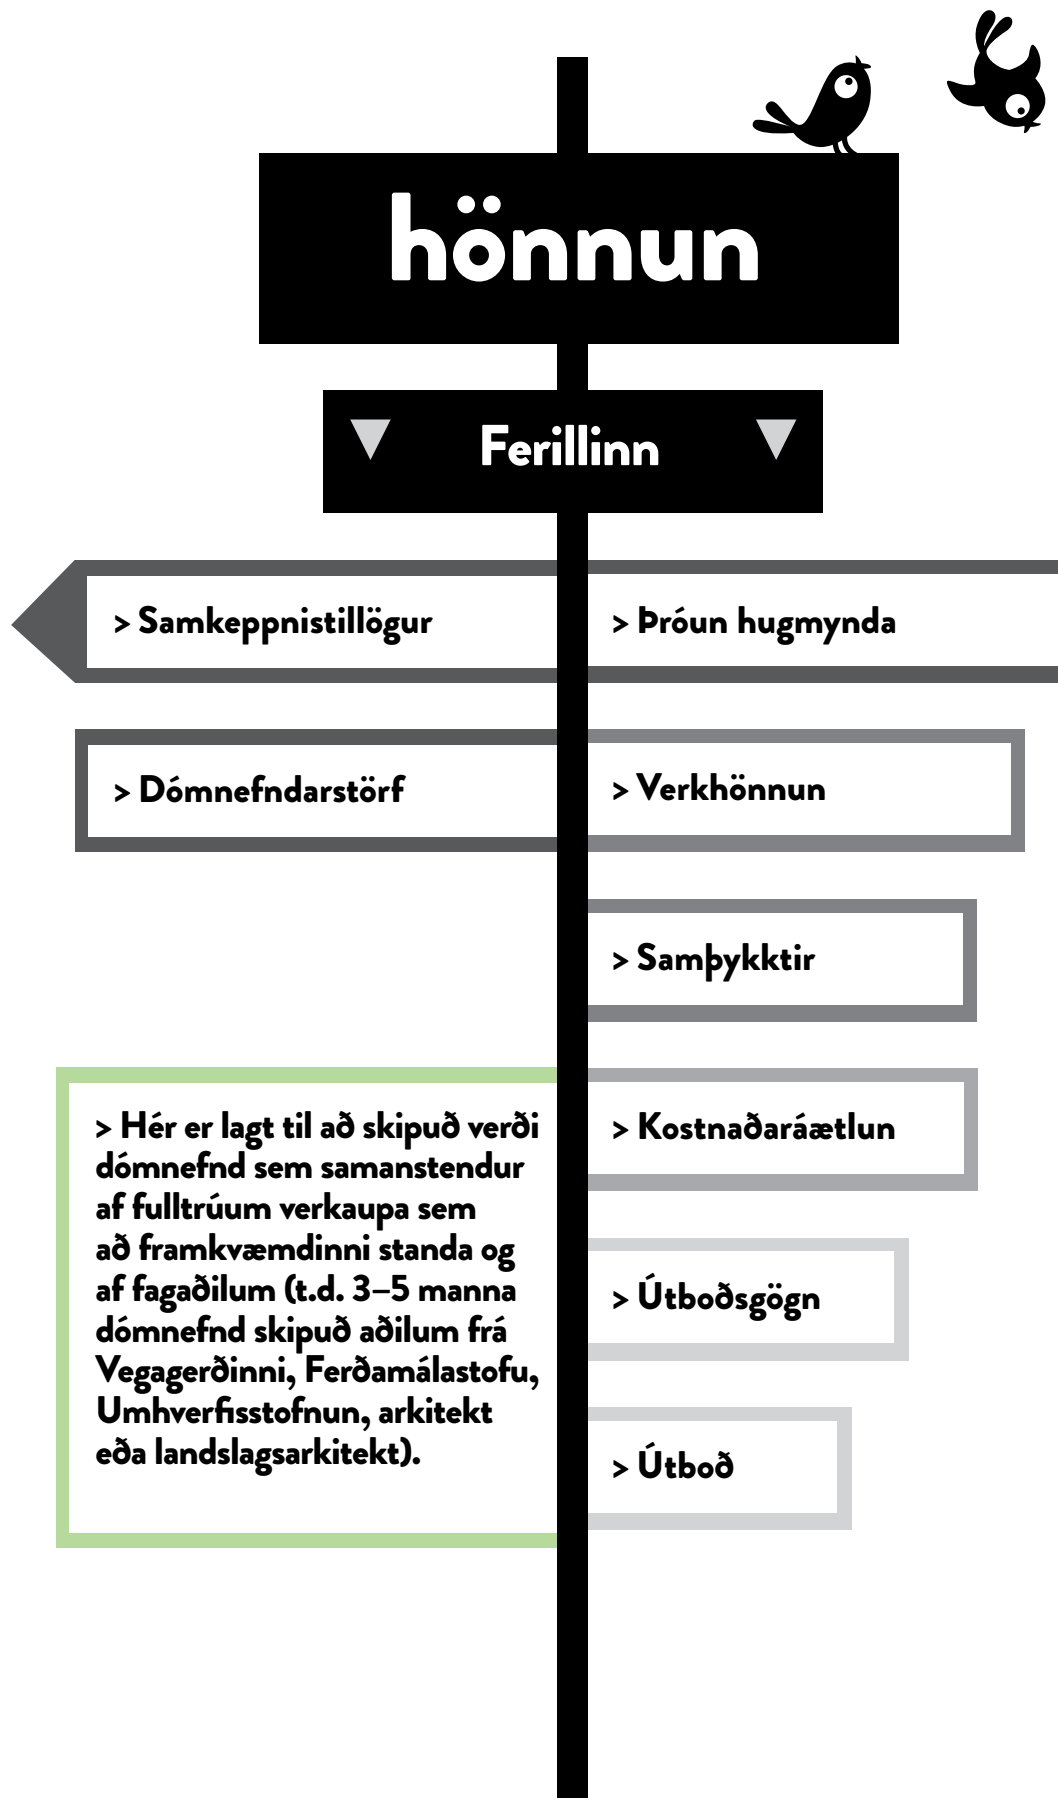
hönnun

Ferillinn

> Samkeppnistillögur

> Þróun hugmynda

> Dómnefndarstörf

> Verkhönnun

> Samþykktir

> Hér er lagt til að skipuð verði dómnefnd sem samanstendur af fulltrúum verkaupa sem að framkvæmdinni standa og af fagaðilum (t.d. 3–5 manna dómnefnd skipuð aðilum frá Vegagerðinni, Ferðamálastofu, Umhverfisstofnun, arkitekt eða landslagsarkitekt).

> Kostnaðaráætlun

> Útboðsgögn

> Útboð